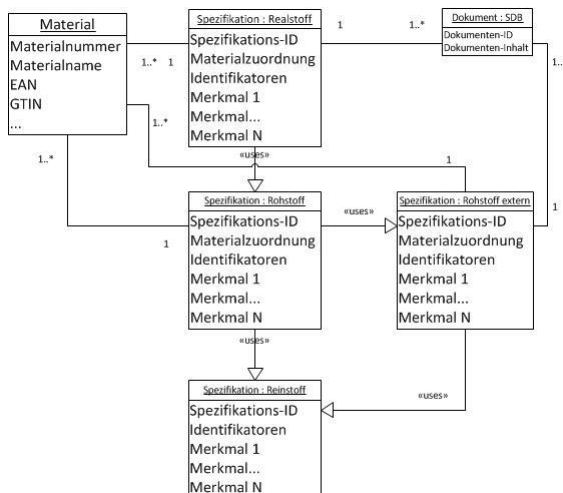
Material
Materialnummer
Materialname
EAN
GTIN
...

Spezifikation : Realstoff
Spezifikations-ID
Materialzuordnung
Identifikatoren
Merkmal 1
Merkmal...
Merkmal N

Dokument : SDB
Dokumenten-ID
Dokumenten-Inhalt

1..* 1
1
1..*
1..
1..*
1..*
«uses»
1

Spezifikation : Rohstoff
Spezifikations-ID
Materialzuordnung
Identifikatoren
Merkmal 1
Merkmal...
Merkmal N

«uses»
1

Spezifikation : Rohstoff extern
Spezifikations-ID
Materialzuordnung
Identifikatoren
Merkmal 1
Merkmal...
Merkmal N

«uses»

Spezifikation : Reinstoff
Spezifikations-ID
Identifikatoren
Merkmal 1
Merkmal...
Merkmal N

«uses»